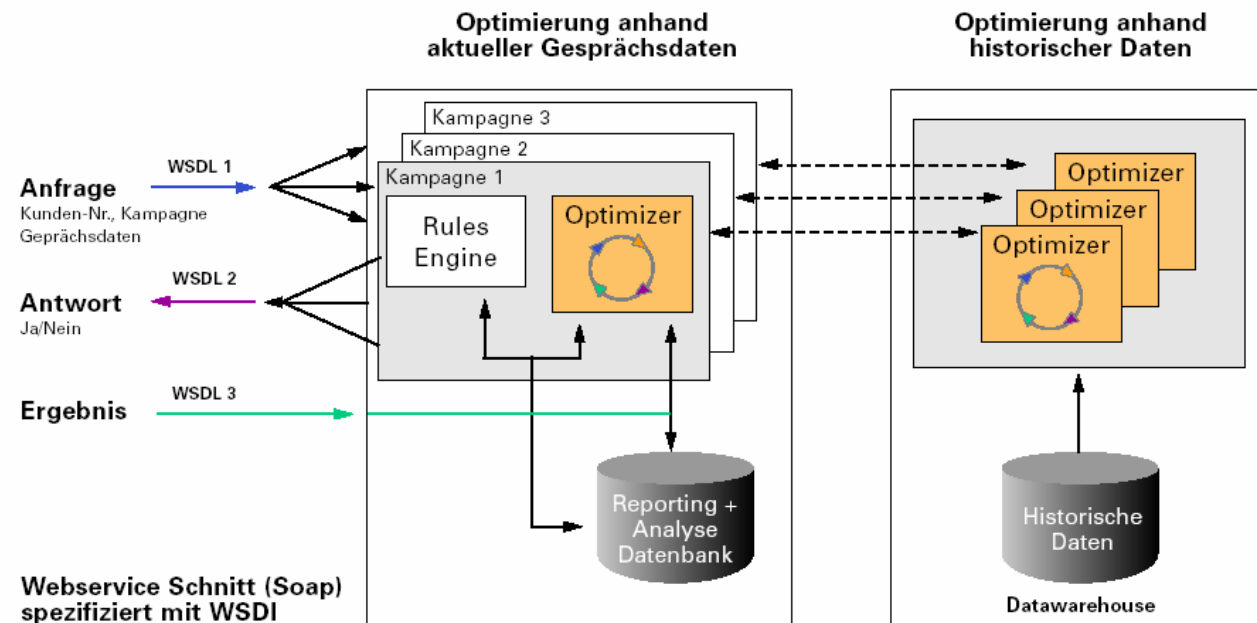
Optimierung anhand aktueller Gesprächsdaten

Optimierung anhand historischer Daten

Kampagne 3
Kampagne 2
Kampagne 1

Rules Engine

Optimizer

Optimizer
Optimizer
Optimizer

WSDL 1

Anfrage
Kunden-Nr., Kampagne Geprächsdaten

WSDL 2

Antwort
Ja/Nein

WSDL 3

Ergebnis

Reporting + Analyse Datenbank

Historische Daten

Datawarehouse

Webservice Schnitt (Soap) spezifiziert mit WSDI